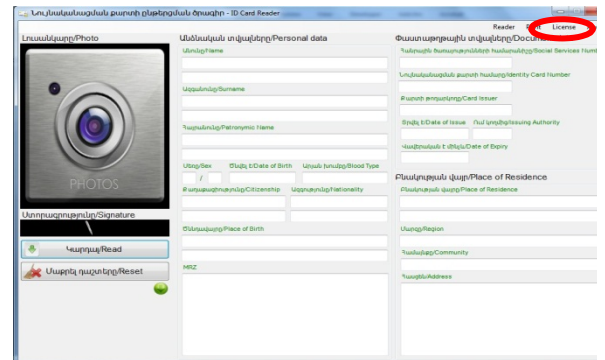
Նույնականացման քարտի ընթերցման ծրագիր - ID Card Reader

Reader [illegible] License

Լուսանկար/Photo

PHOTOS

Ստորագրություն/Signature

Կարդալ/Read

Մաքրել դաշտերը/Reset

Անձնական տվյալներ/Personal data

Անուն/Name

Ազգանուն/Surname

Հայրանուն/Patronymic Name

Սեռ/Sex

Ծննդ. Է/Date of Birth

/

Արյան խումբ/Blood Type

Քաղաքացիություն/Citizenship

Ազգություն/Nationality

Ծննդավայր/Place of Birth

MRZ

Փաստաթղթային տվյալներ/Docum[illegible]

Հանրային ծառայությունների համարանիշ/Social Services Numb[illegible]

Նույնականացման քարտի համար/Identity Card Number

Քարտի թողարկող/Card Issuer

Տրվել է/Date of Issue

Ում կողմից/Issuing Authority

Վավերական է մինչև/Date of Expiry

Բնակության վայր/Place of Residence

Բնակության վայր/Place of Residence

Մարզ/Region

Համայնք/Community

Հասցե/Address